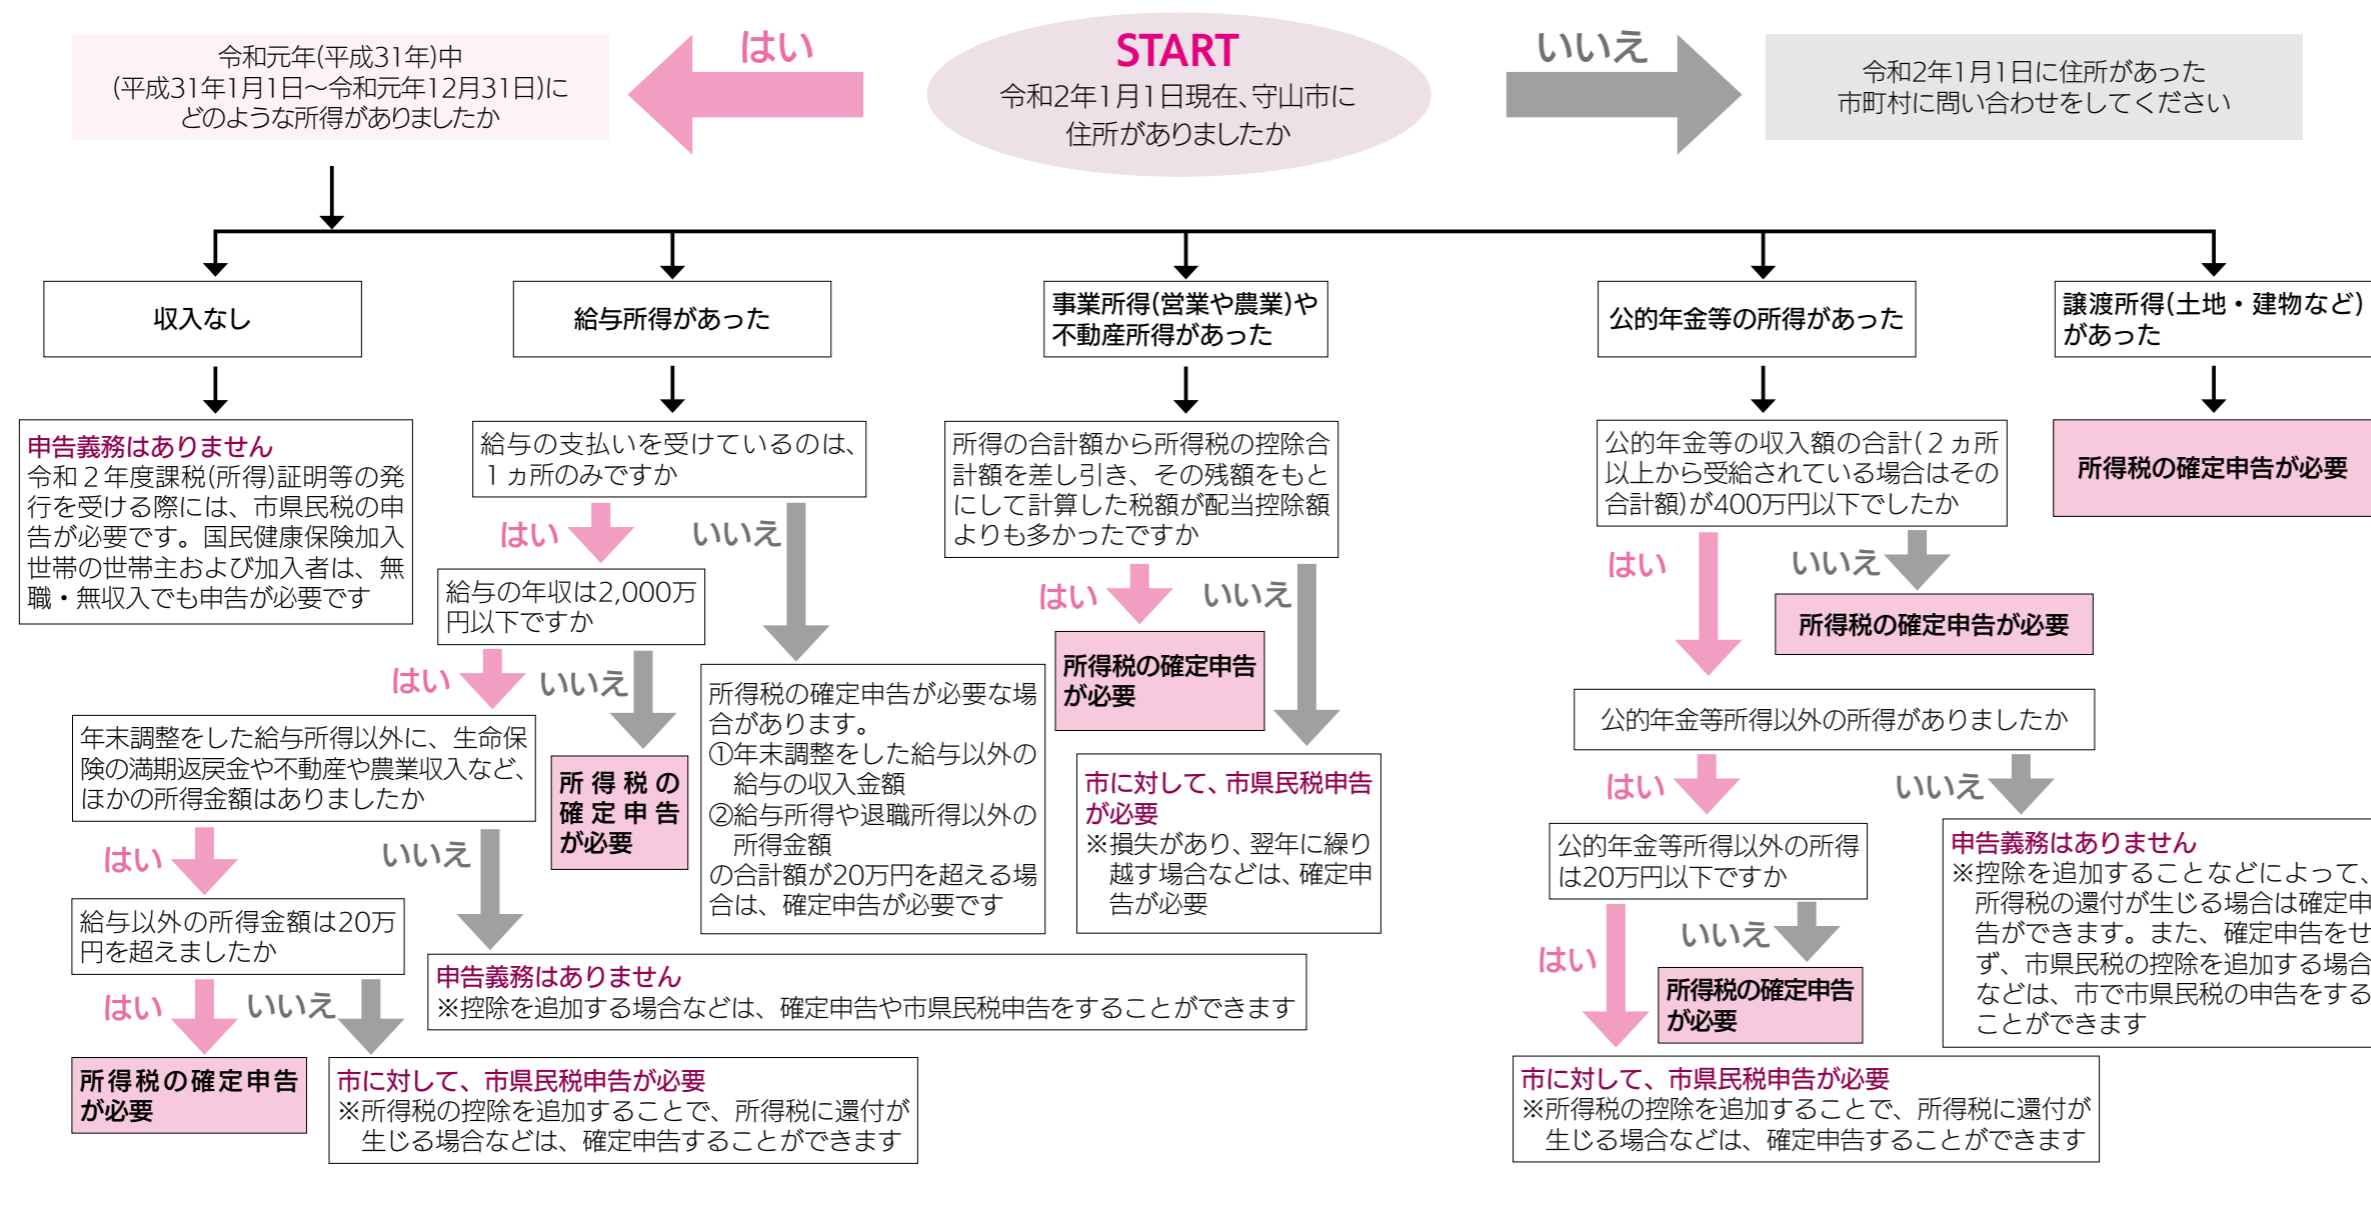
START
令和2年1月1日現在、守山市に住所がありましたか

はい

令和元年(平成31年)中
(平成31年1月1日～令和元年12月31日)に
どのような所得がありましたか

いいえ

令和2年1月1日に住所があった市町村に問い合わせをしてください

収入なし

申告義務はありません
令和２年度課税(所得)証明等の発行を受ける際には、市県民税の申告が必要です。国民健康保険加入世帯の世帯主および加入者は、無職・無収入でも申告が必要です

給与所得があった

給与の支払いを受けているのは、１ヵ所のみですか

はい

給与の年収は2,000万円以下ですか

はい

年末調整をした給与所得以外に、生命保険の満期返戻金や不動産や農業収入など、ほかの所得金額はありましたか

はい

給与以外の所得金額は20万円を超えましたか

はい

所得税の確定申告が必要

いいえ

市に対して、市県民税申告が必要
※所得税の控除を追加することで、所得税に還付が生じる場合などは、確定申告することができます

いいえ

申告義務はありません
※控除を追加する場合などは、確定申告や市県民税申告をすることができます

いいえ

所得税の確定申告が必要

いいえ

所得税の確定申告が必要な場合があります。
①年末調整をした給与以外の給与の収入金額
②給与所得や退職所得以外の所得金額
の合計額が20万円を超える場合は、確定申告が必要です

事業所得(営業や農業)や不動産所得があった

所得の合計額から所得税の控除合計額を差し引き、その残額をもとにして計算した税額が配当控除額よりも多かったですか

はい

所得税の確定申告が必要

いいえ

市に対して、市県民税申告が必要
※損失があり、翌年に繰り越す場合などは、確定申告が必要

公的年金等の所得があった

公的年金等の収入額の合計(２ヵ所以上から受給されている場合はその合計額)が400万円以下でしたか

はい

いいえ

所得税の確定申告が必要

公的年金等所得以外の所得がありましたか

はい

公的年金等所得以外の所得は20万円以下ですか

はい

いいえ

所得税の確定申告が必要

市に対して、市県民税申告が必要
※所得税の控除を追加することで、所得税に還付が生じる場合などは、確定申告することができます

いいえ

申告義務はありません
※控除を追加することなどによって、所得税の還付が生じる場合は確定申告ができます。また、確定申告をせず、市県民税の控除を追加する場合などは、市で市県民税の申告をすることができます

譲渡所得(土地・建物など)があった

所得税の確定申告が必要